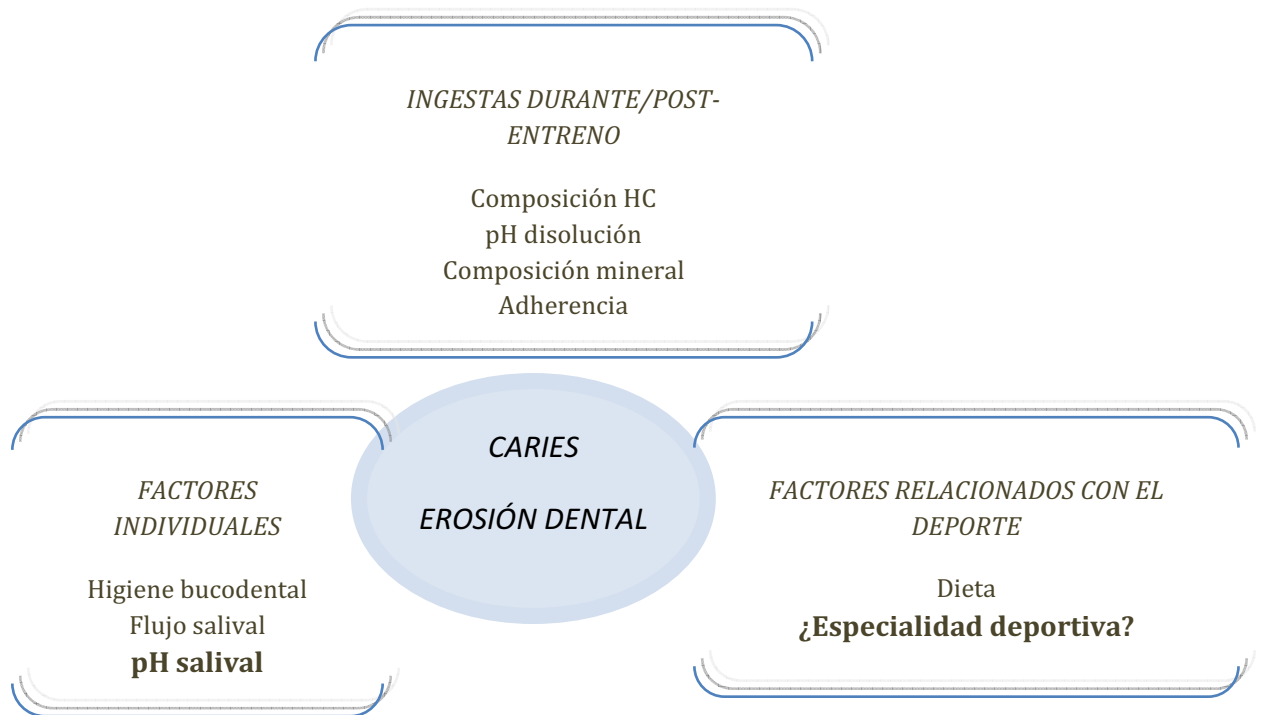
INGESTAS DURANTE/POST-ENTRENO

Composición HC
pH disolución
Composición mineral
Adherencia

CARIES

EROSIÓN DENTAL

FACTORES INDIVIDUALES

Higiene bucodental
Flujo salival
**pH salival**

FACTORES RELACIONADOS CON EL DEPORTE

Dieta
**¿Especialidad deportiva?**